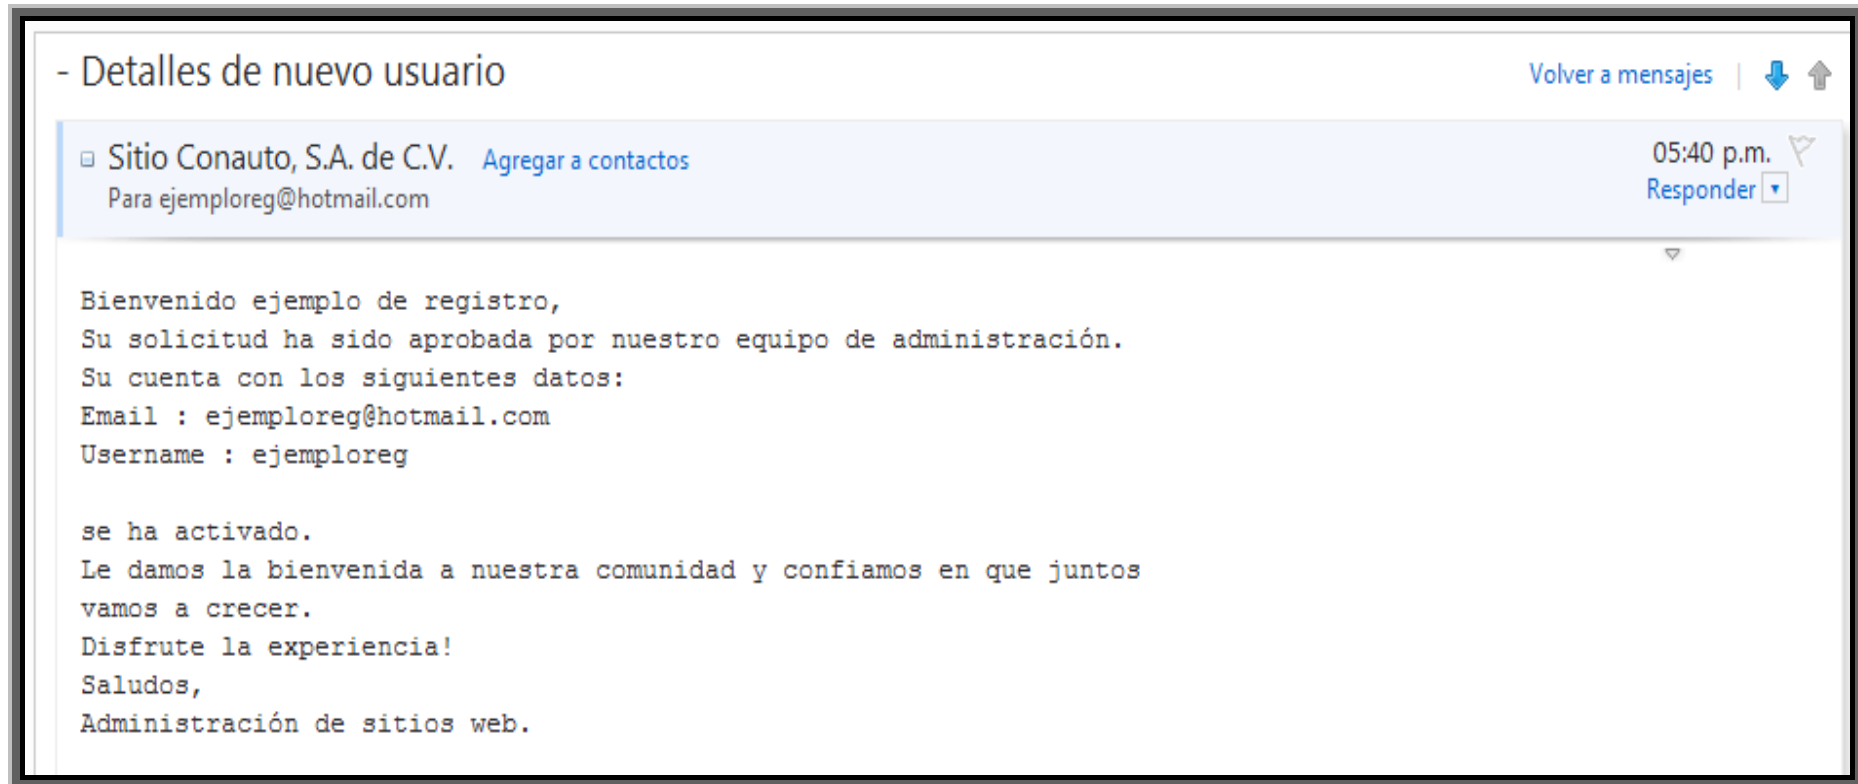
- Detalles de nuevo usuario

Volver a mensajes

Sitio Conauto, S.A. de C.V. Agregar a contactos
Para ejemploreg@hotmail.com

05:40 p.m.
Responder

Bienvenido ejemplo de registro,
Su solicitud ha sido aprobada por nuestro equipo de administración.
Su cuenta con los siguientes datos:
Email : ejemploreg@hotmail.com
Username : ejemploreg

se ha activado.
Le damos la bienvenida a nuestra comunidad y confiamos en que juntos vamos a crecer.
Disfrute la experiencia!
Saludos,
Administración de sitios web.